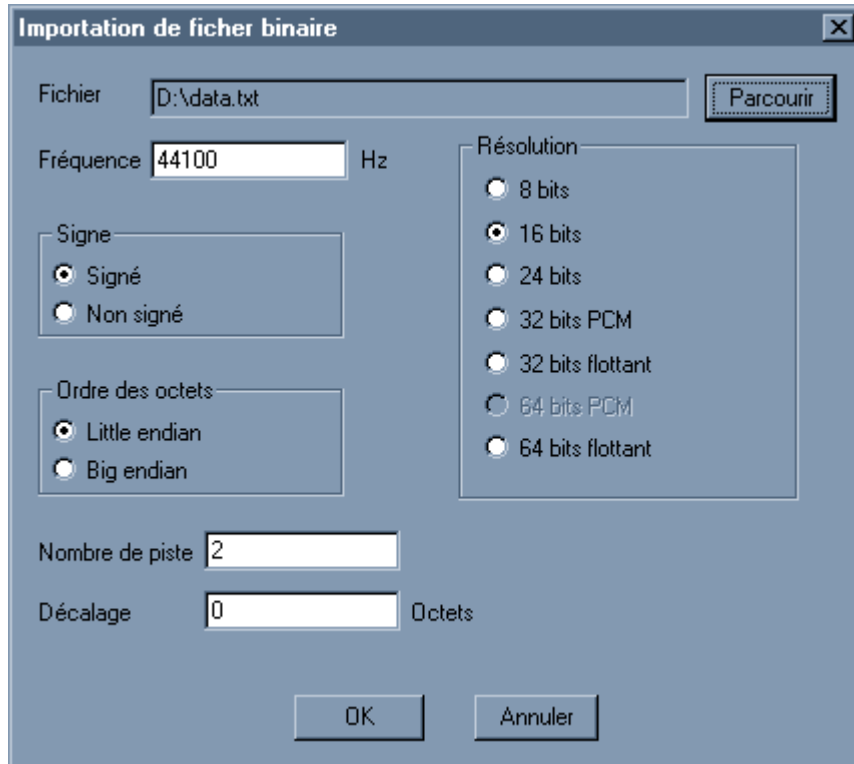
Importation de ficher binaire

Fichier D:\data.txt Parcourir

Fréquence 44100 Hz

Signe
Signé
Non signé

Ordre des octets
Little endian
Big endian

Résolution
8 bits
16 bits
24 bits
32 bits PCM
32 bits flottant
64 bits PCM
64 bits flottant

Nombre de piste 2

Décalage 0 Octets

OK
Annuler